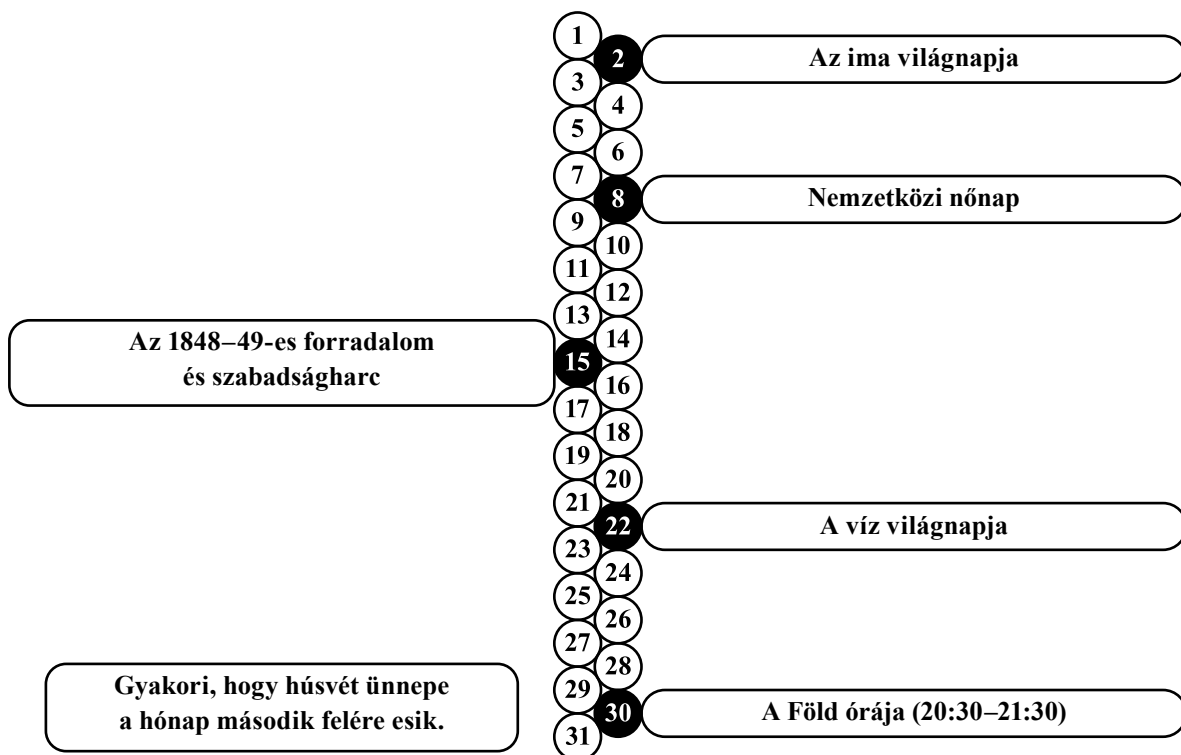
1
2 Az ima világnapja
3
4
5
6
7
8 Nemzetközi nőnap
9
10
11
12
13
14
Az 1848–49-es forradalom és szabadságharc
15
16
17
18
19
20
21
22 A víz világnapja
23
24
25
26
27
28
Gyakori, hogy húsvét ünnepe a hónap második felére esik.
29
30 A Föld órája (20:30–21:30)
31